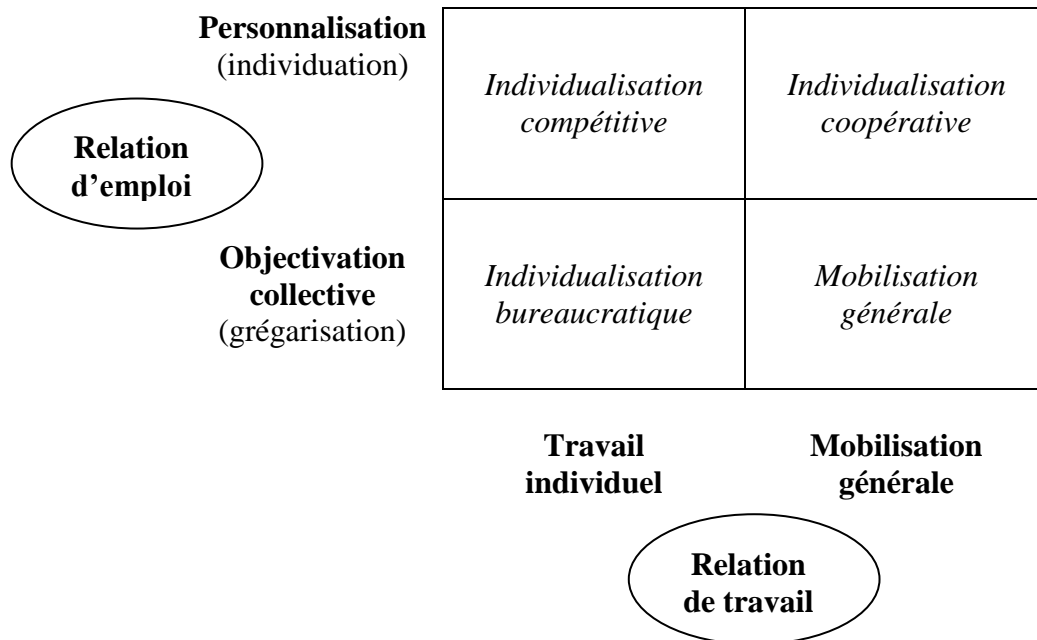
**Relation d'emploi**

| | | |
|---|---|---|
| **Personnalisation** (individuation) | *Individualisation compétitive* | *Individualisation coopérative* |
| **Objectivation collective** (grégarisation) | *Individualisation bureaucratique* | *Mobilisation générale* |
| | **Travail individuel** | **Mobilisation générale** |

**Relation de travail**